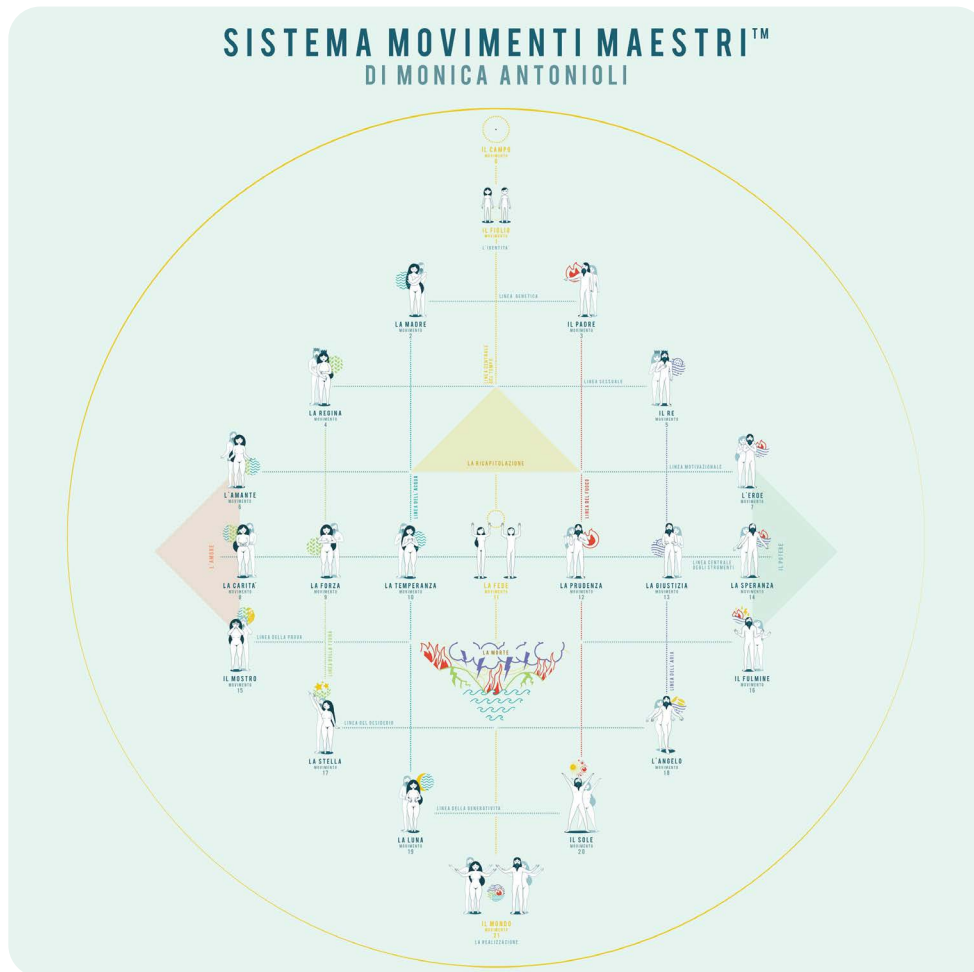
SISTEMA MOVIMENTI MAESTRI™
DI MONICA ANTONIOLI

IL CAMPO
MOVIMENTO
0

IL FIGLIO
MOVIMENTO
1
L'IDENTITÀ

LINEA GENETICA

LA MADRE
MOVIMENTO
2

IL PADRE
MOVIMENTO
3

LINEA CENTRALE DEL TEMPO

LINEA SESSUALE

LA REGINA
MOVIMENTO
4

IL RE
MOVIMENTO
5

LA RICAPITOLAZIONE

LINEA MOTIVAZIONALE

L'AMANTE
MOVIMENTO
6

L'EROE
MOVIMENTO
7

LINEA DELL'ACQUA

LINEA DEL FUOCO

L'AMORE

IL POTERE

LINEA CENTRALE DEGLI STRUMENTI

LA CARITA'
MOVIMENTO
8

LA FORZA
MOVIMENTO
9

LA TEMPERANZA
MOVIMENTO
10

LA FEDE
MOVIMENTO
11

LA PRUDENZA
MOVIMENTO
12

LA GIUSTIZIA
MOVIMENTO
13

LA SPERANZA
MOVIMENTO
14

LINEA DELLA PROVA

LA MORTE

IL MOSTRO
MOVIMENTO
15

IL FULMINE
MOVIMENTO
16

LINEA DELLA TERRA

LINEA DELL'ARIA

LINEA DEL DESIDERIO

LA STELLA
MOVIMENTO
17

L'ANGELO
MOVIMENTO
18

LINEA DELLA GENERATIVITÀ

LA LUNA
MOVIMENTO
19

IL SOLE
MOVIMENTO
20

IL MONDO
MOVIMENTO
21
LA REALIZZAZIONE